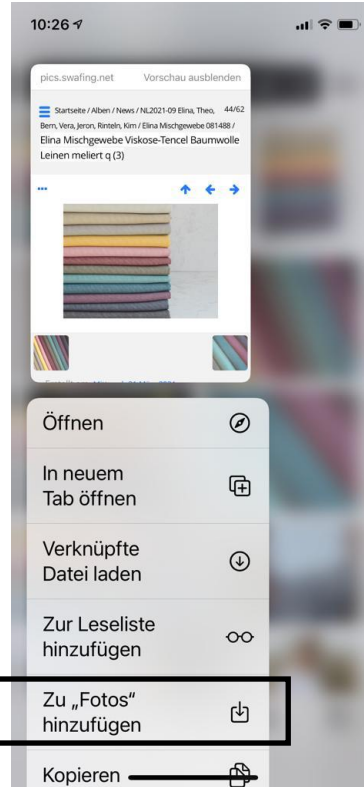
10:26

pics.swafing.net Vorschau ausblenden

Startseite / Alben / News / NL2021-09 Elina, Theo, Bern, Vera, Jeron, Rinteln, Kim / Elina Mischgewebe 081488 / 44/62

Elina Mischgewebe Viskose-Tencel Baumwolle Leinen meliert q (3)

...

Öffnen

In neuem Tab öffnen

Verknüpfte Datei laden

Zur Leseliste hinzufügen

Zu „Fotos“ hinzufügen

Kopieren